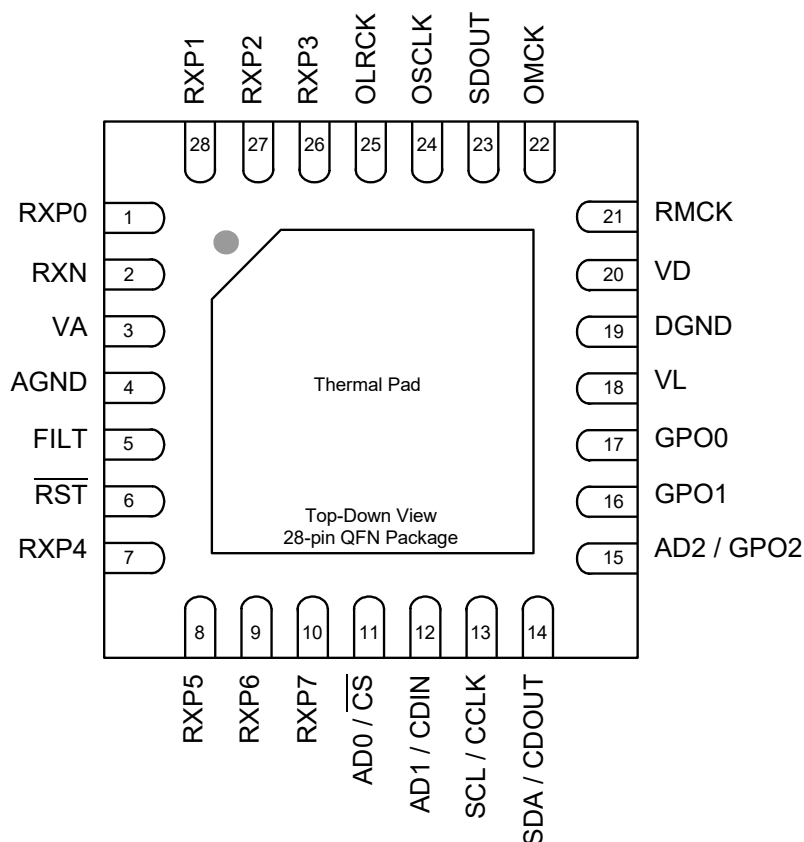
RXP1 RXP2 RXP3 OLRCK OSCLK SDOUT OMCK

28 27 26 25 24 23 22

RXP0 1
RXN 2
VA 3
AGND 4
FILT 5
$\overline{RST}$ 6
RXP4 7

21 RMCK
20 VD
19 DGND
18 VL
17 GPO0
16 GPO1
15 AD2 / GPO2

Thermal Pad

Top-Down View
28-pin QFN Package

8 9 10 11 12 13 14

RXP5 RXP6 RXP7 AD0 / $\overline{CS}$ AD1 / CDIN SCL / CCLK SDA / CDOUT